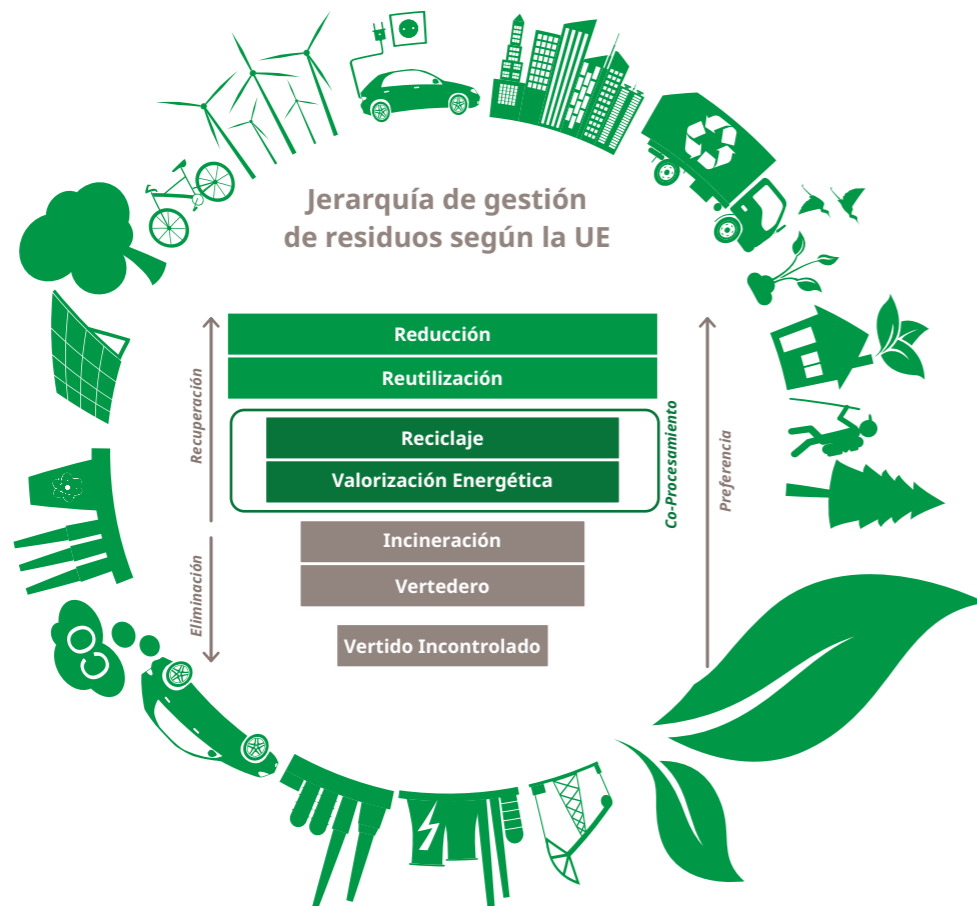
Jerarquía de gestión de residuos según la UE

Recuperación

Eliminación

Reducción

Reutilización

Reciclaje

Valorización Energética

Incineración

Vertedero

Vertido Incontrolado

Co-Procesamiento

Preferencia

CO